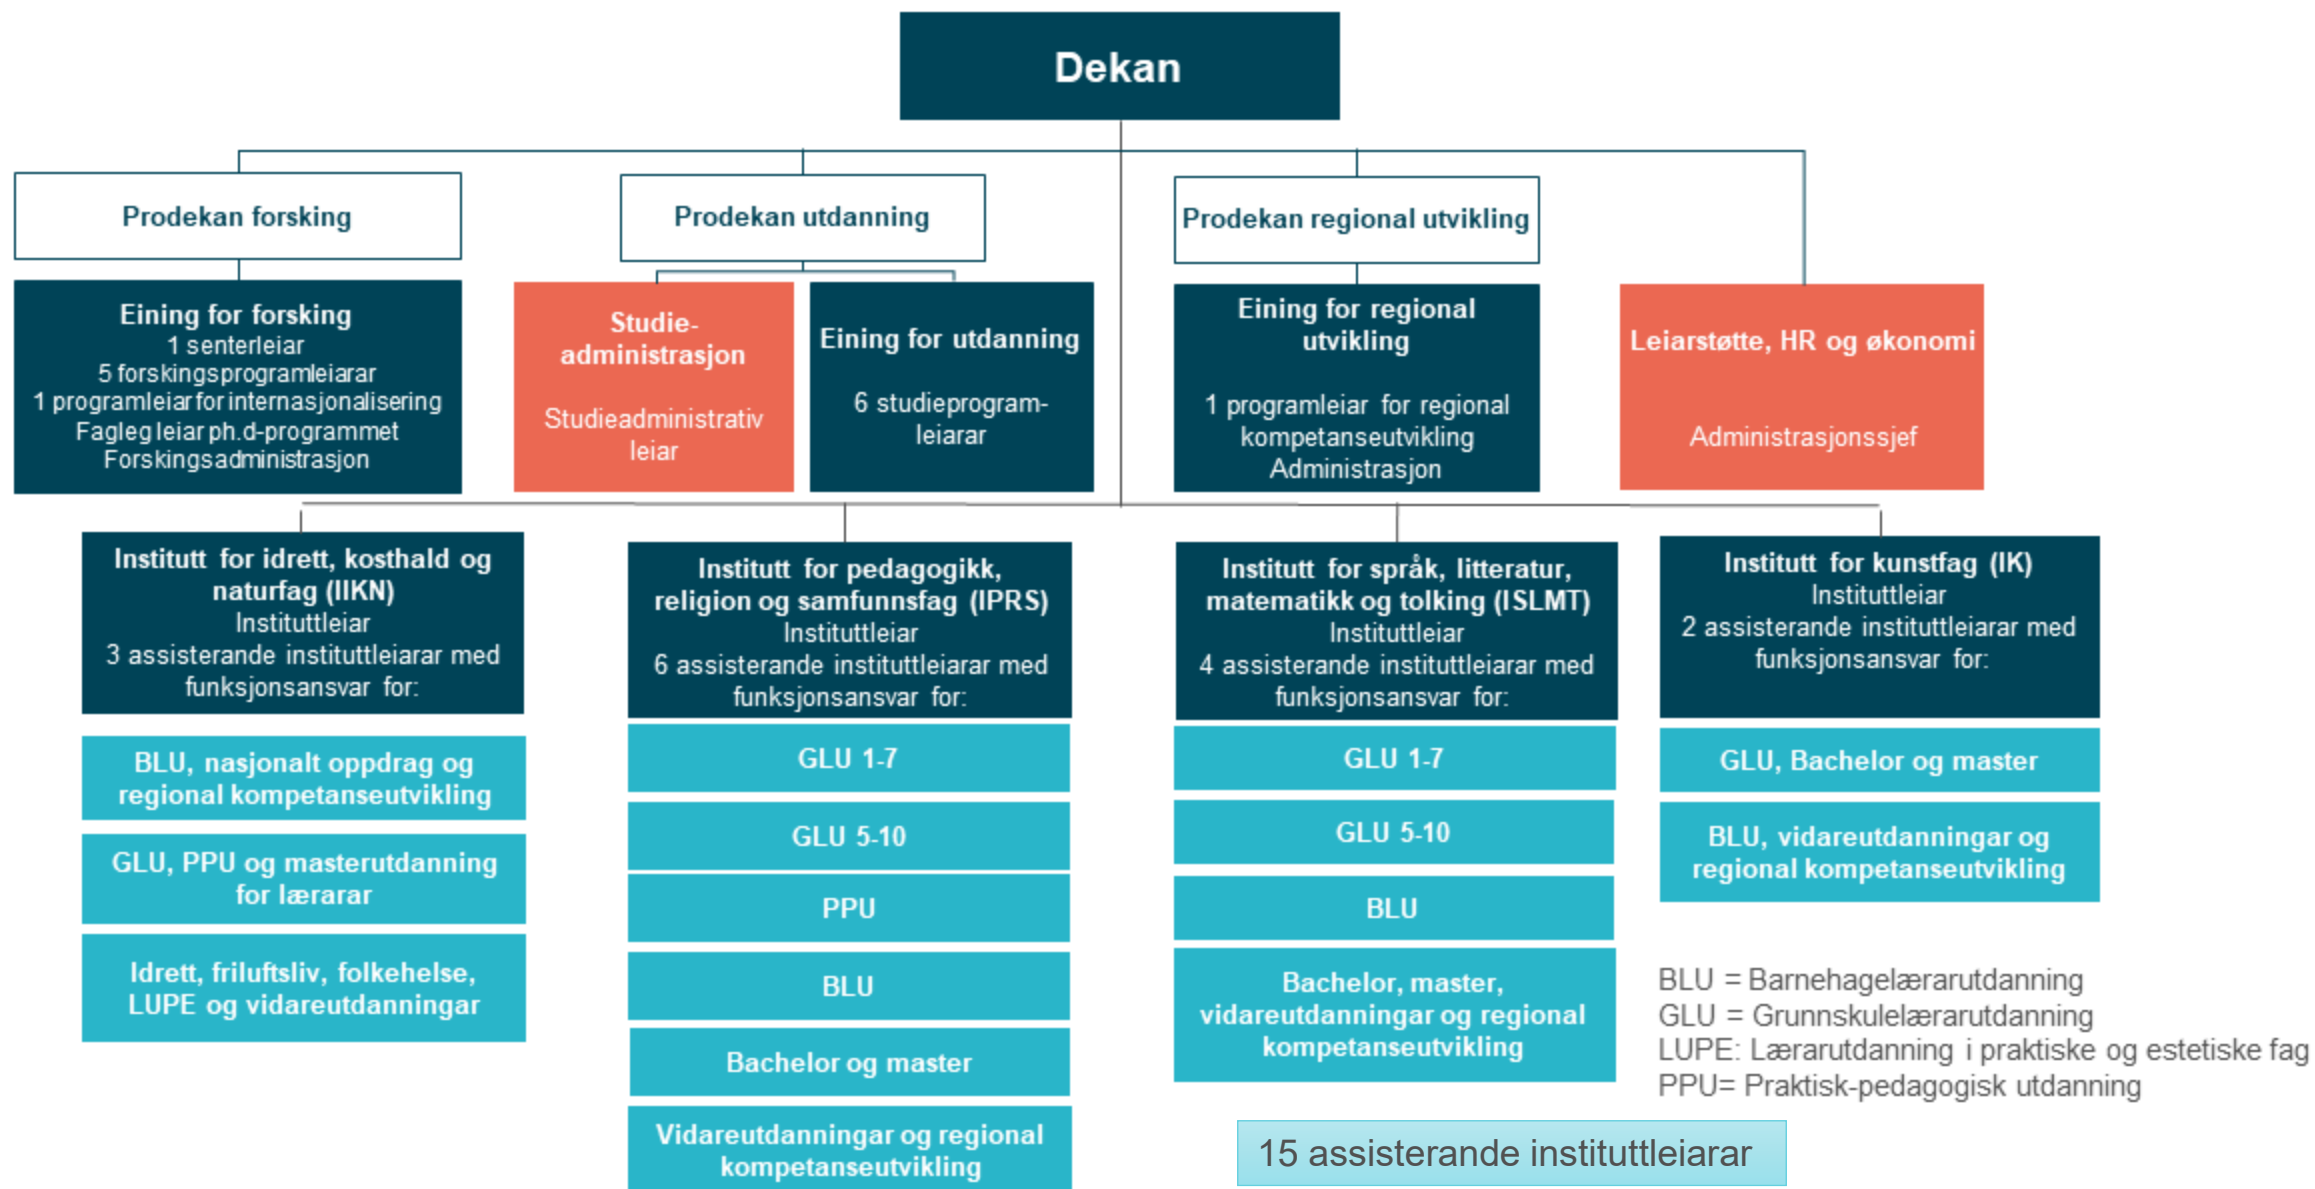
Dekan

Prodekan forsking

Prodekan utdanning

Prodekan regional utvikling

Eining for forsking
1 senterleiar
5 forskingsprogramleiarar
1 programleiar for internasjonalisering
Fagleg leiar ph.d-programmet
Forskingsadministrasjon

Studie-administrasjon
Studieadministrativ leiar

Eining for utdanning
6 studieprogram-leiarar

Eining for regional utvikling
1 programleiar for regional kompetanseutvikling
Administrasjon

Leiarstøtte, HR og økonomi
Administrasjonssjef

Institutt for idrett, kosthald og naturfag (IIKN)
Instituttleiar
3 assisterande instituttleiarar med funksjonsansvar for:

BLU, nasjonalt oppdrag og regional kompetanseutvikling

GLU, PPU og masterutdanning for lærarar

Idrett, friluftsliv, folkehelse, LUPE og vidareutdanningar

Institutt for pedagogikk, religion og samfunnsfag (IPRS)
Instituttleiar
6 assisterande instituttleiarar med funksjonsansvar for:

GLU 1-7

GLU 5-10

PPU

BLU

Bachelor og master

Vidareutdanningar og regional kompetanseutvikling

Institutt for språk, litteratur, matematikk og tolking (ISLMT)
Instituttleiar
4 assisterande instituttleiarar med funksjonsansvar for:

GLU 1-7

GLU 5-10

BLU

Bachelor, master, vidareutdanningar og regional kompetanseutvikling

Institutt for kunstfag (IK)
Instituttleiar
2 assisterande instituttleiarar med funksjonsansvar for:

GLU, Bachelor og master

BLU, vidareutdanningar og regional kompetanseutvikling

BLU = Barnehagelærarutdanning
GLU = Grunnskulelærarutdanning
LUPE: Lærarutdanning i praktiske og estetiske fag
PPU= Praktisk-pedagogisk utdanning

15 assisterande instituttleiarar